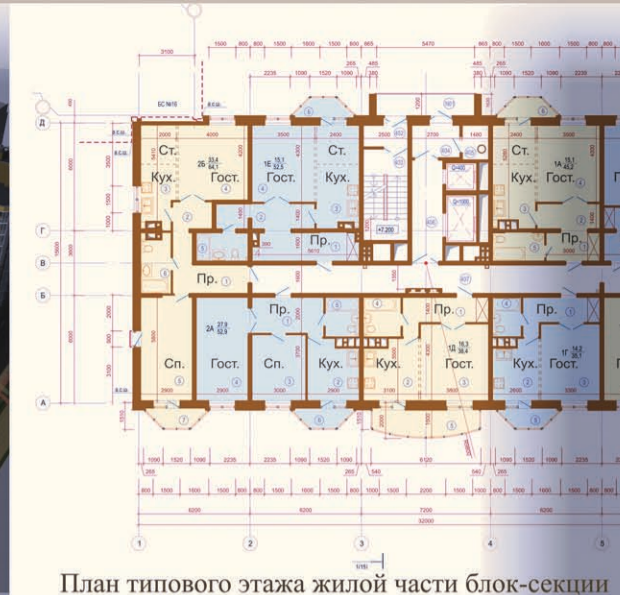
Ст.
Кух.
Гост.
2Б
Гост.
1Е
Ст.
Кух.
Пр.
Ст.
Кух.
1А
Гост.
Пр.
Пр.
Пр.
Пр.
Сп.
2А
Гост.
Сп.
Кух.
Кух.
1Д
Гост.
Кух.
1Г
Гост.
Д
Г
В
Б
А
1
2
3
4
5
3100
5470
4200
3500
2400
2500
2700
4200
6200
6200
7200
6200
32000
+7.200
План типового этажа жилой части блок-секции